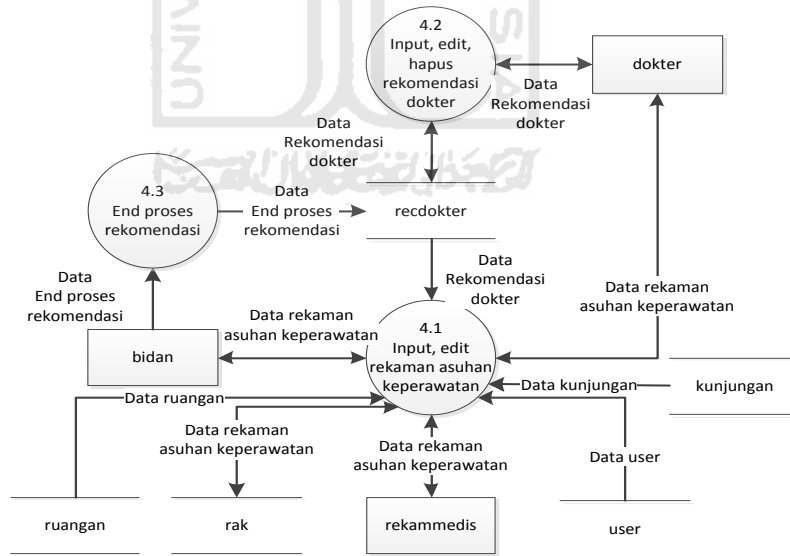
4.2
Input, edit, hapus rekomendasi dokter

Data Rekomendasi dokter

dokter

Data Rekomendasi dokter

4.3
End proses rekomendasi

Data
End proses rekomendasi

recdokter

Data Rekomendasi dokter

Data rekaman asuhan keperawatan

Data
End proses rekomendasi

Data rekaman asuhan keperawatan

4.1
Input, edit rekaman asuhan keperawatan

bidan

Data kunjungan

kunjungan

Data ruangan

Data rekaman asuhan keperawatan

Data rekaman asuhan keperawatan

Data user

ruangan

rak

rekammedis

user